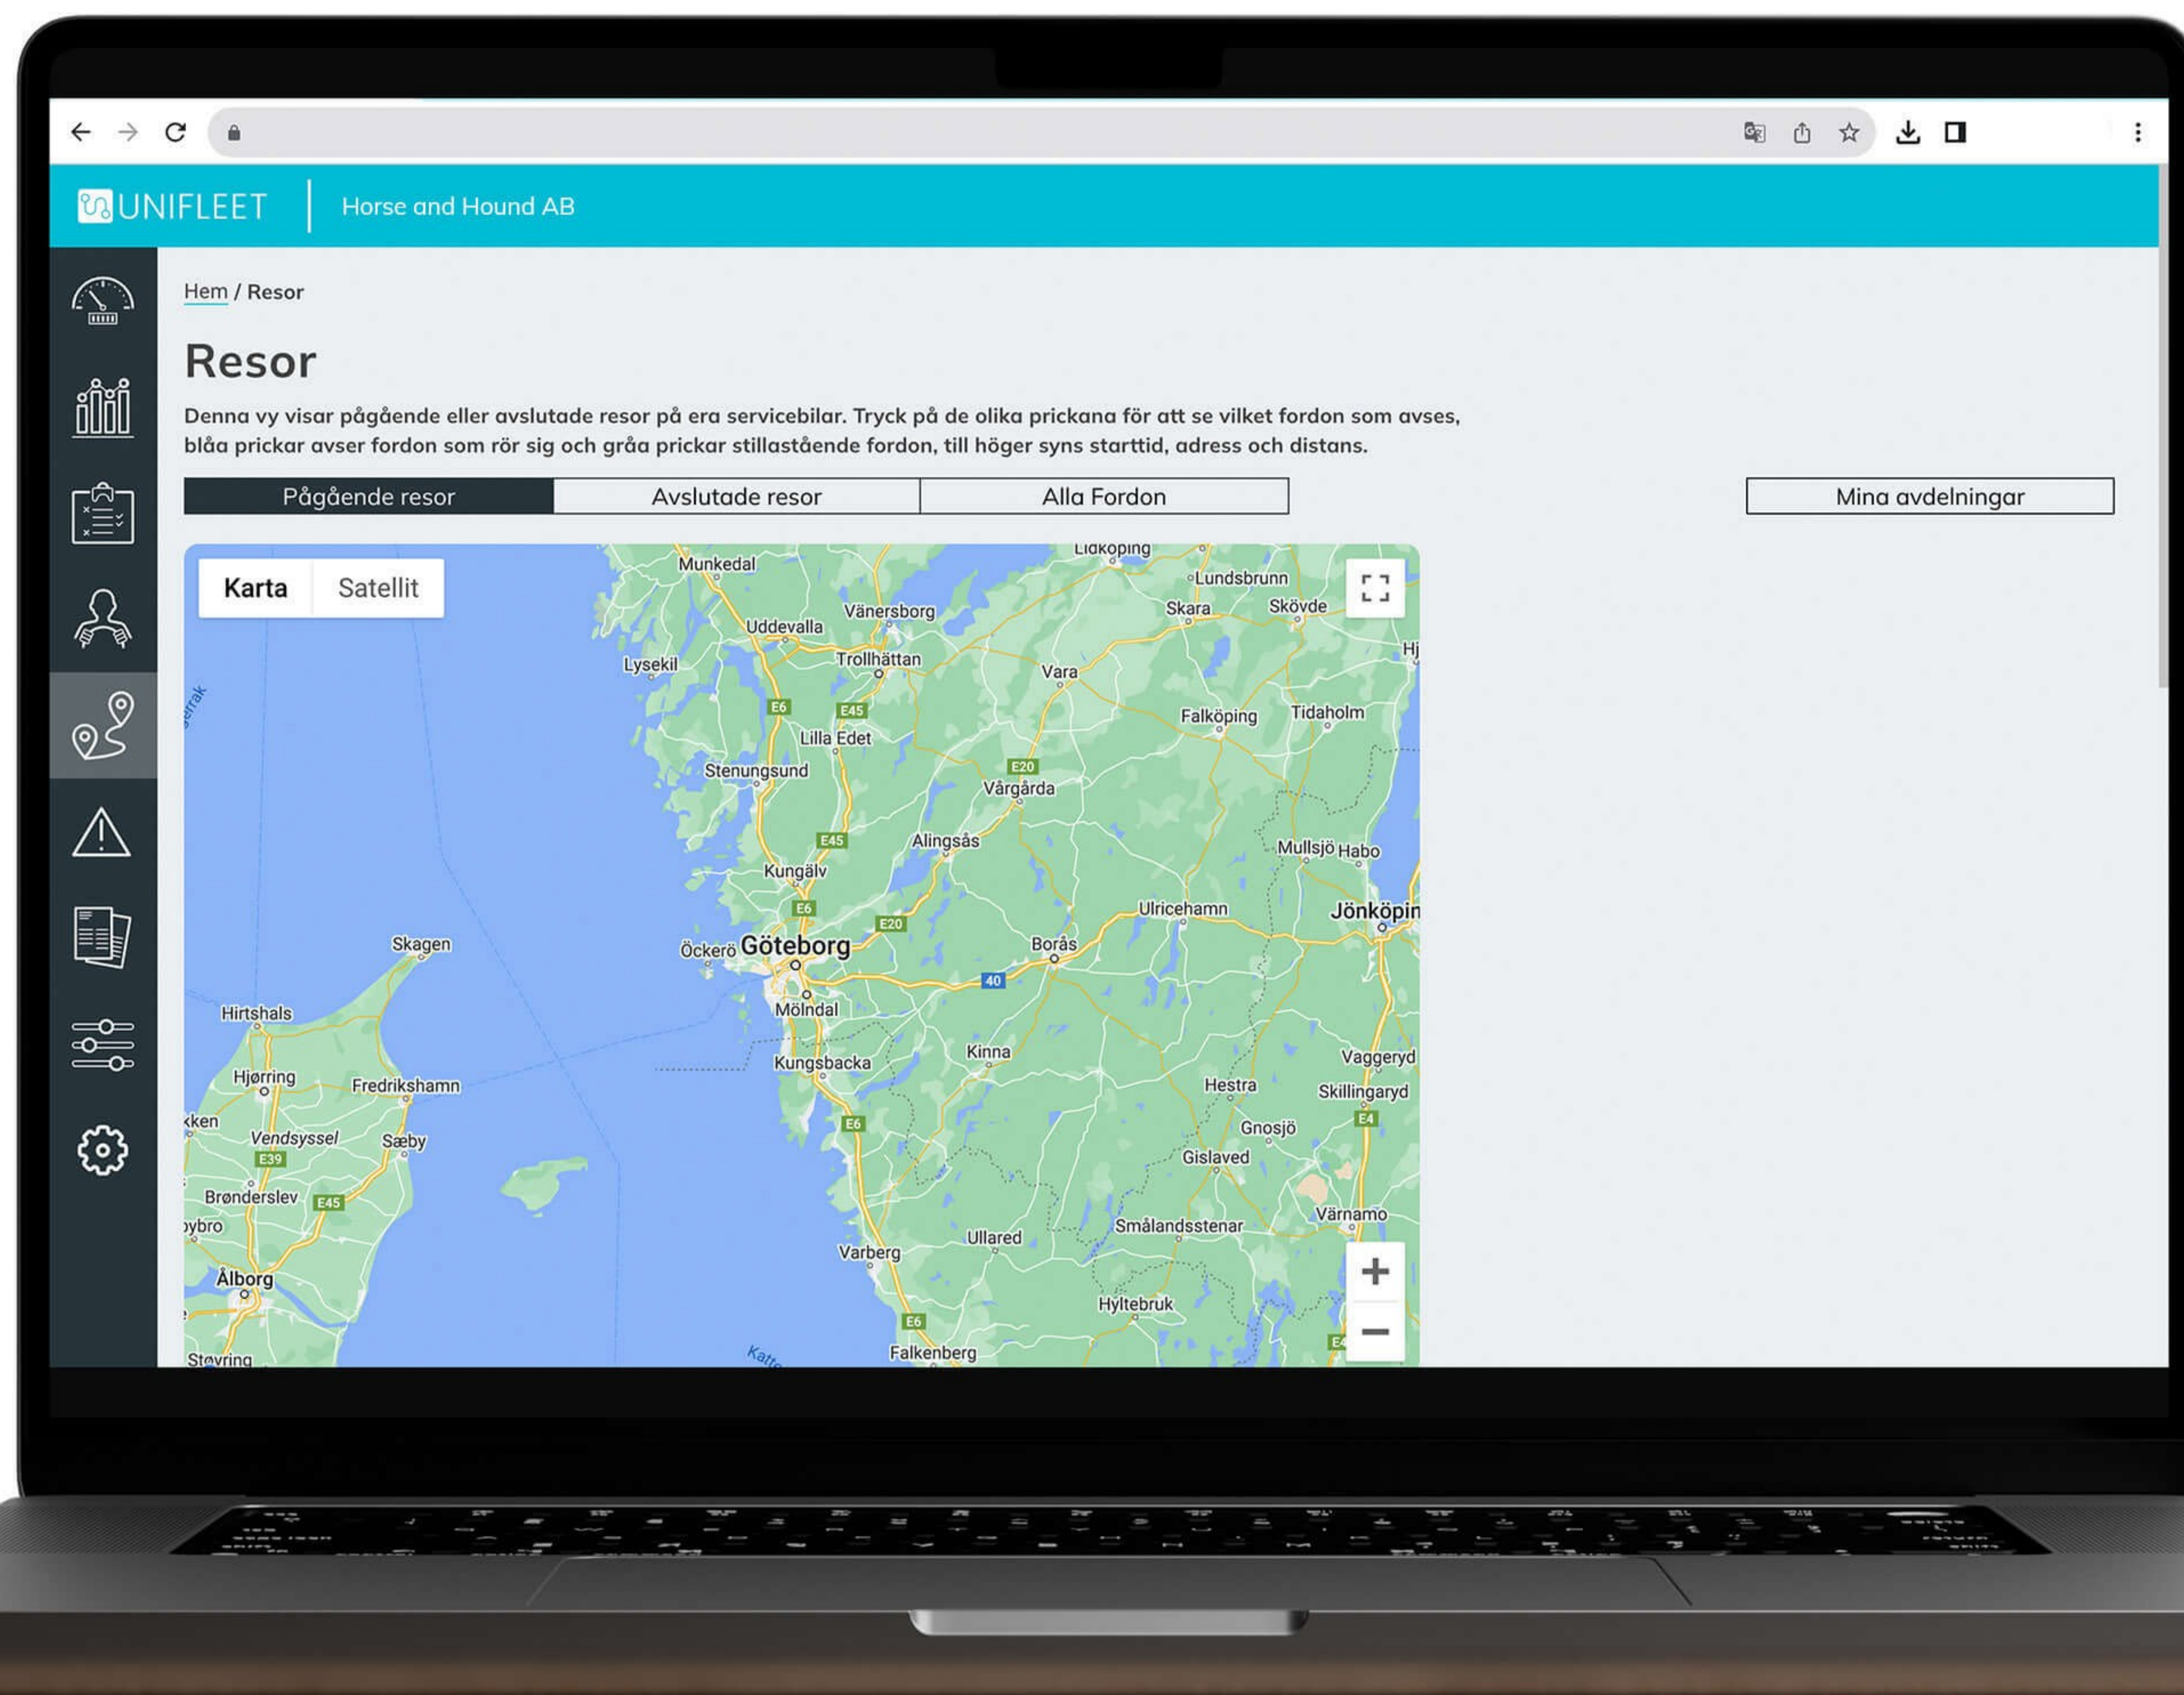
UNIFLEET | Horse and Hound AB

Hem / Resor

Resor

Denna vy visar pågående eller avslutade resor på era servicebilar. Tryck på de olika prickana för att se vilket fordon som avses, blåa prickar avser fordon som rör sig och gråa prickar stillastående fordon, till höger syns starttid, adress och distans.

Pågående resor | Avslutade resor | Alla Fordon

Mina avdelningar

Karta | Satellit

Munkedal
Lidköping
Lundsbrunn
Vänersborg
Skara
Skövde
Uddevalla
Trollhättan
Lysekil
Hj
Vara
Falköping
Tidaholm
E6
E45
Lilla Edet
Stenungsund
E20
Vårgårda
E45
Alingsås
Mullsjö
Habo
Kungälv
E6
Ulricehamn
Jönköpin
E20
Skagen
Öckerö
Göteborg
Borås
40
Mölndal
Hirtshals
Kinna
Kungsbacka
Vaggeryd
Hjørring
Fredrikshamn
Hestra
Skillingaryd
kken
E6
E4
Vendsyssel
Sæby
Gnosjö
E39
Gislaved
Brønderslev
E45
Värnamo
ybro
Smålandsstenar
Ullared
Varberg
Ålborg
Hyltebruk
E6
Støvring
Katt
Falkenberg